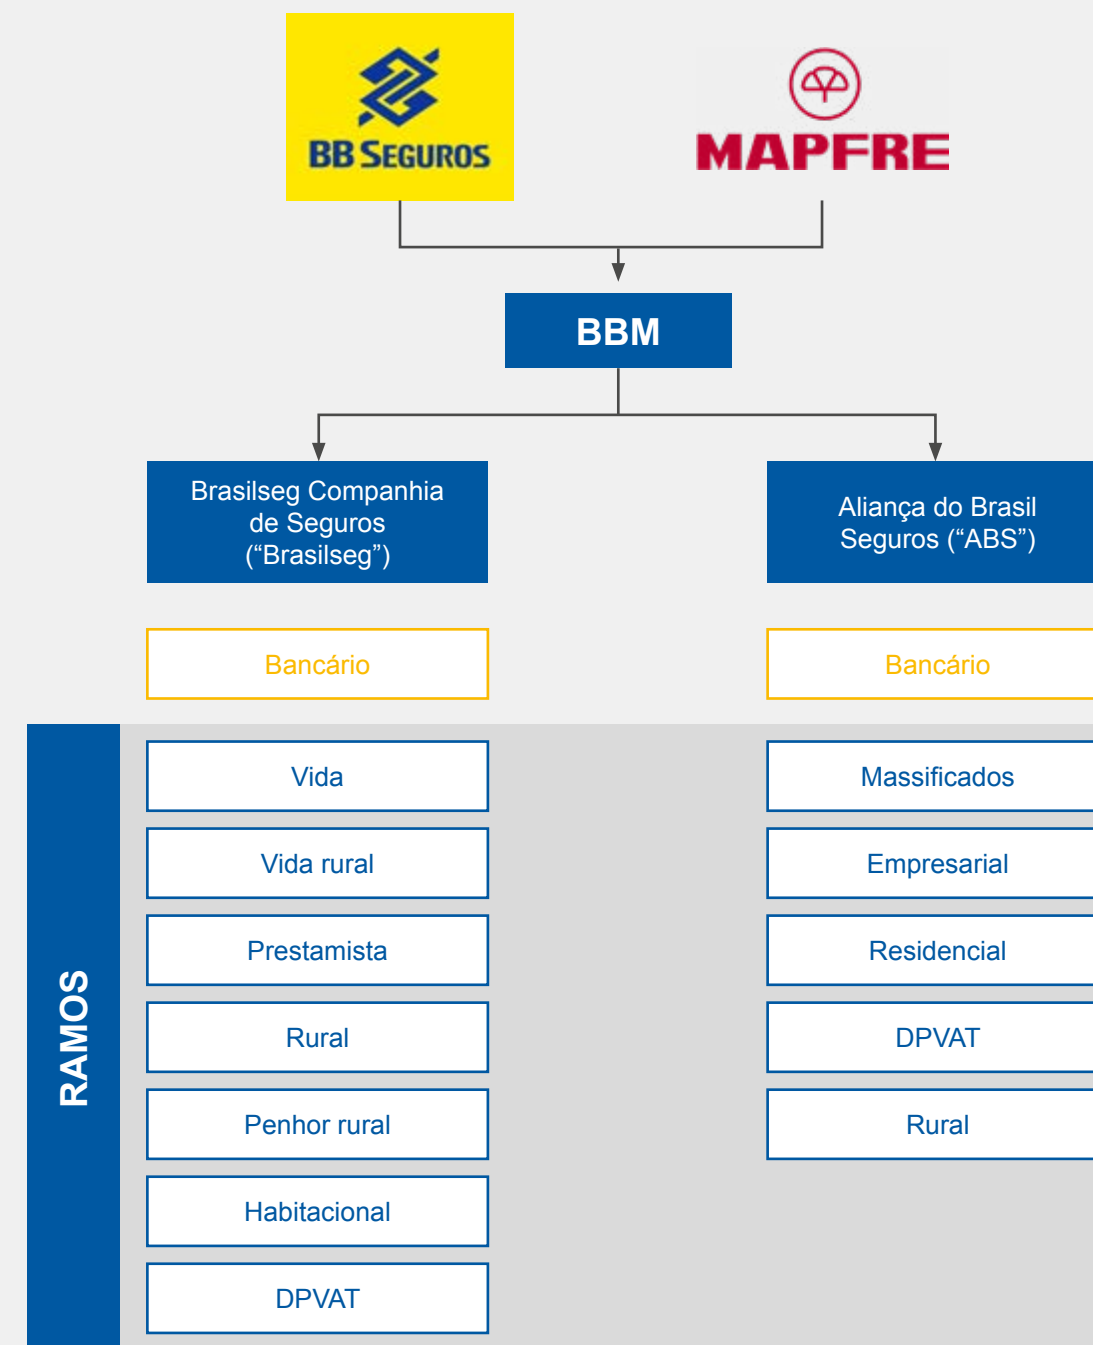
BB SEGUROS

MAPFRE

BBM

Brasilseg Companhia de Seguros (“Brasilseg”)

Aliança do Brasil Seguros (“ABS”)

Bancário

Bancário

RAMOS

Vida

Vida rural

Prestamista

Rural

Penhor rural

Habitacional

DPVAT

Massificados

Empresarial

Residencial

DPVAT

Rural